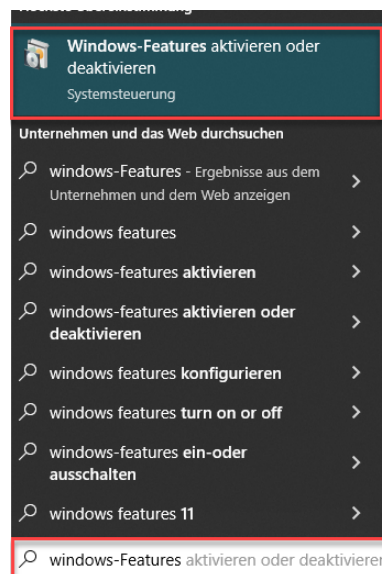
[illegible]

Windows-Features aktivieren oder deaktivieren
Systemsteuerung

Unternehmen und das Web durchsuchen

windows-Features - Ergebnisse aus dem Unternehmen und dem Web anzeigen

windows features

windows-features aktivieren

windows-features aktivieren oder deaktivieren

windows features konfigurieren

windows features turn on or off

windows-features ein-oder ausschalten

windows features 11

windows-Features aktivieren oder deaktivieren